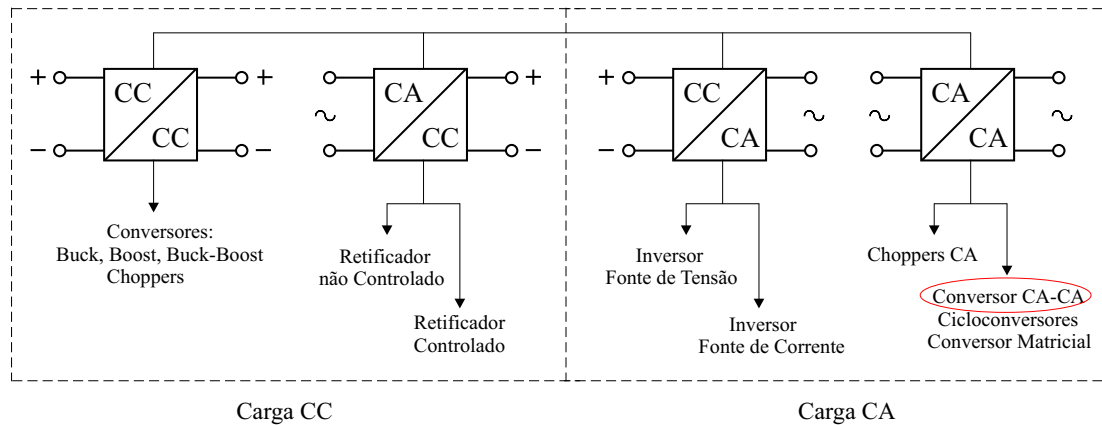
+ CC CC +
− −

Conversores:
Buck, Boost, Buck-Boost
Choppers

~ CA CC +
−

Retificador
não Controlado

Retificador
Controlado

+ CC CA ~
−

Inversor
Fonte de Tensão

Inversor
Fonte de Corrente

~ CA CA ~

Choppers CA

Conversor CA-CA
Cicloconversores
Conversor Matricial

Carga CC

Carga CA